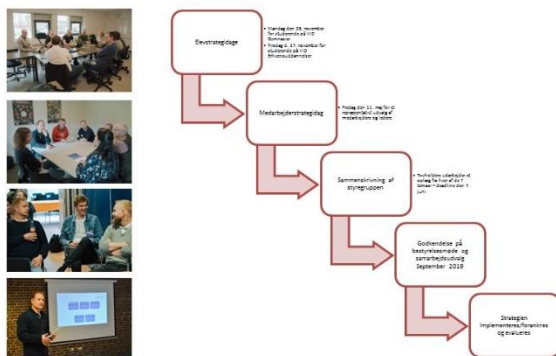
Elevstrategidage

• Mandag den 26. november for studerende på HD Sommersted
• Fredag d. 17. november for studerende på HD Erhvervsuddannelser

Medarbejderstrategidag

• Fredag den 11. maj for et repræsentativt udvalg af medarbejdere og ledere

Sammenskrivning af styregruppen

• Tovholdere udarbejder et oplæg fra hver af de 4 temaer – deadline den 7. juni

Godkendelse på bestyrelsesmøde og samarbejdsudvalg September 2019

Strategien implementeres/forankres og evalueres